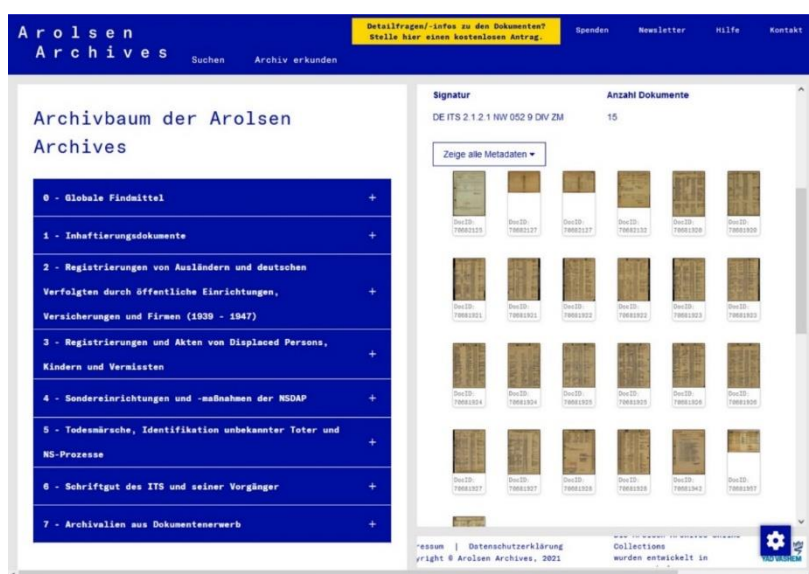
Arolsen Archives

Suchen

Archiv erkunden

Detailfragen/-infos zu den Dokumenten? Stelle hier einen kostenlosen Antrag.

Spenden

Newsletter

Hilfe

Kontakt

Archivbaum der Arolsen Archives

0 - Globale Findmittel +

1 - Inhaftierungsdokumente +

2 - Registrierungen von Ausländern und deutschen Verfolgten durch öffentliche Einrichtungen, Versicherungen und Firmen (1939 - 1947) +

3 - Registrierungen und Akten von Displaced Persons, Kindern und Vermissten +

4 - Sondereinrichtungen und -maßnahmen der NSDAP +

5 - Todesmärsche, Identifikation unbekannter Toter und NS-Prozesse +

6 - Schriftgut des ITS und seiner Vorgänger +

7 - Archivalien aus Dokumentenerwerb +

Signatur

Anzahl Dokumente

DE ITS 2.1.2.1 NW 052 9 DIV ZM

15

Zeige alle Metadaten

DocID: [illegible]

ressum | Datenschutzerklärung

yright © Arolsen Archives, 2021

Collections

wurden entwickelt in

YAD VASHEM